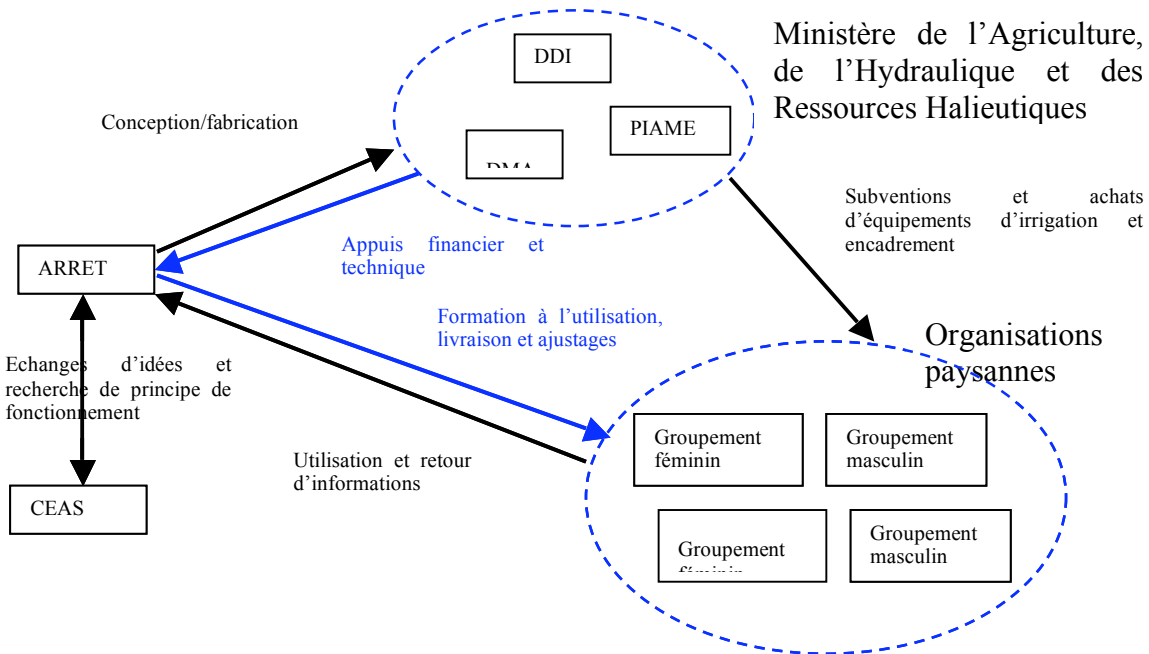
Ministère de l'Agriculture, de l'Hydraulique et des Ressources Halieutiques

DDI

PIAME

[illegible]

Conception/fabrication

Subventions et achats d'équipements d'irrigation et encadrement

Appuis financier et technique

ARRET

Formation à l'utilisation, livraison et ajustages

Organisations paysannes

Echanges d'idées et recherche de principe de fonctionnement

Groupement féminin

Groupement masculin

Utilisation et retour d'informations

CEAS

Groupement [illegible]

Groupement masculin